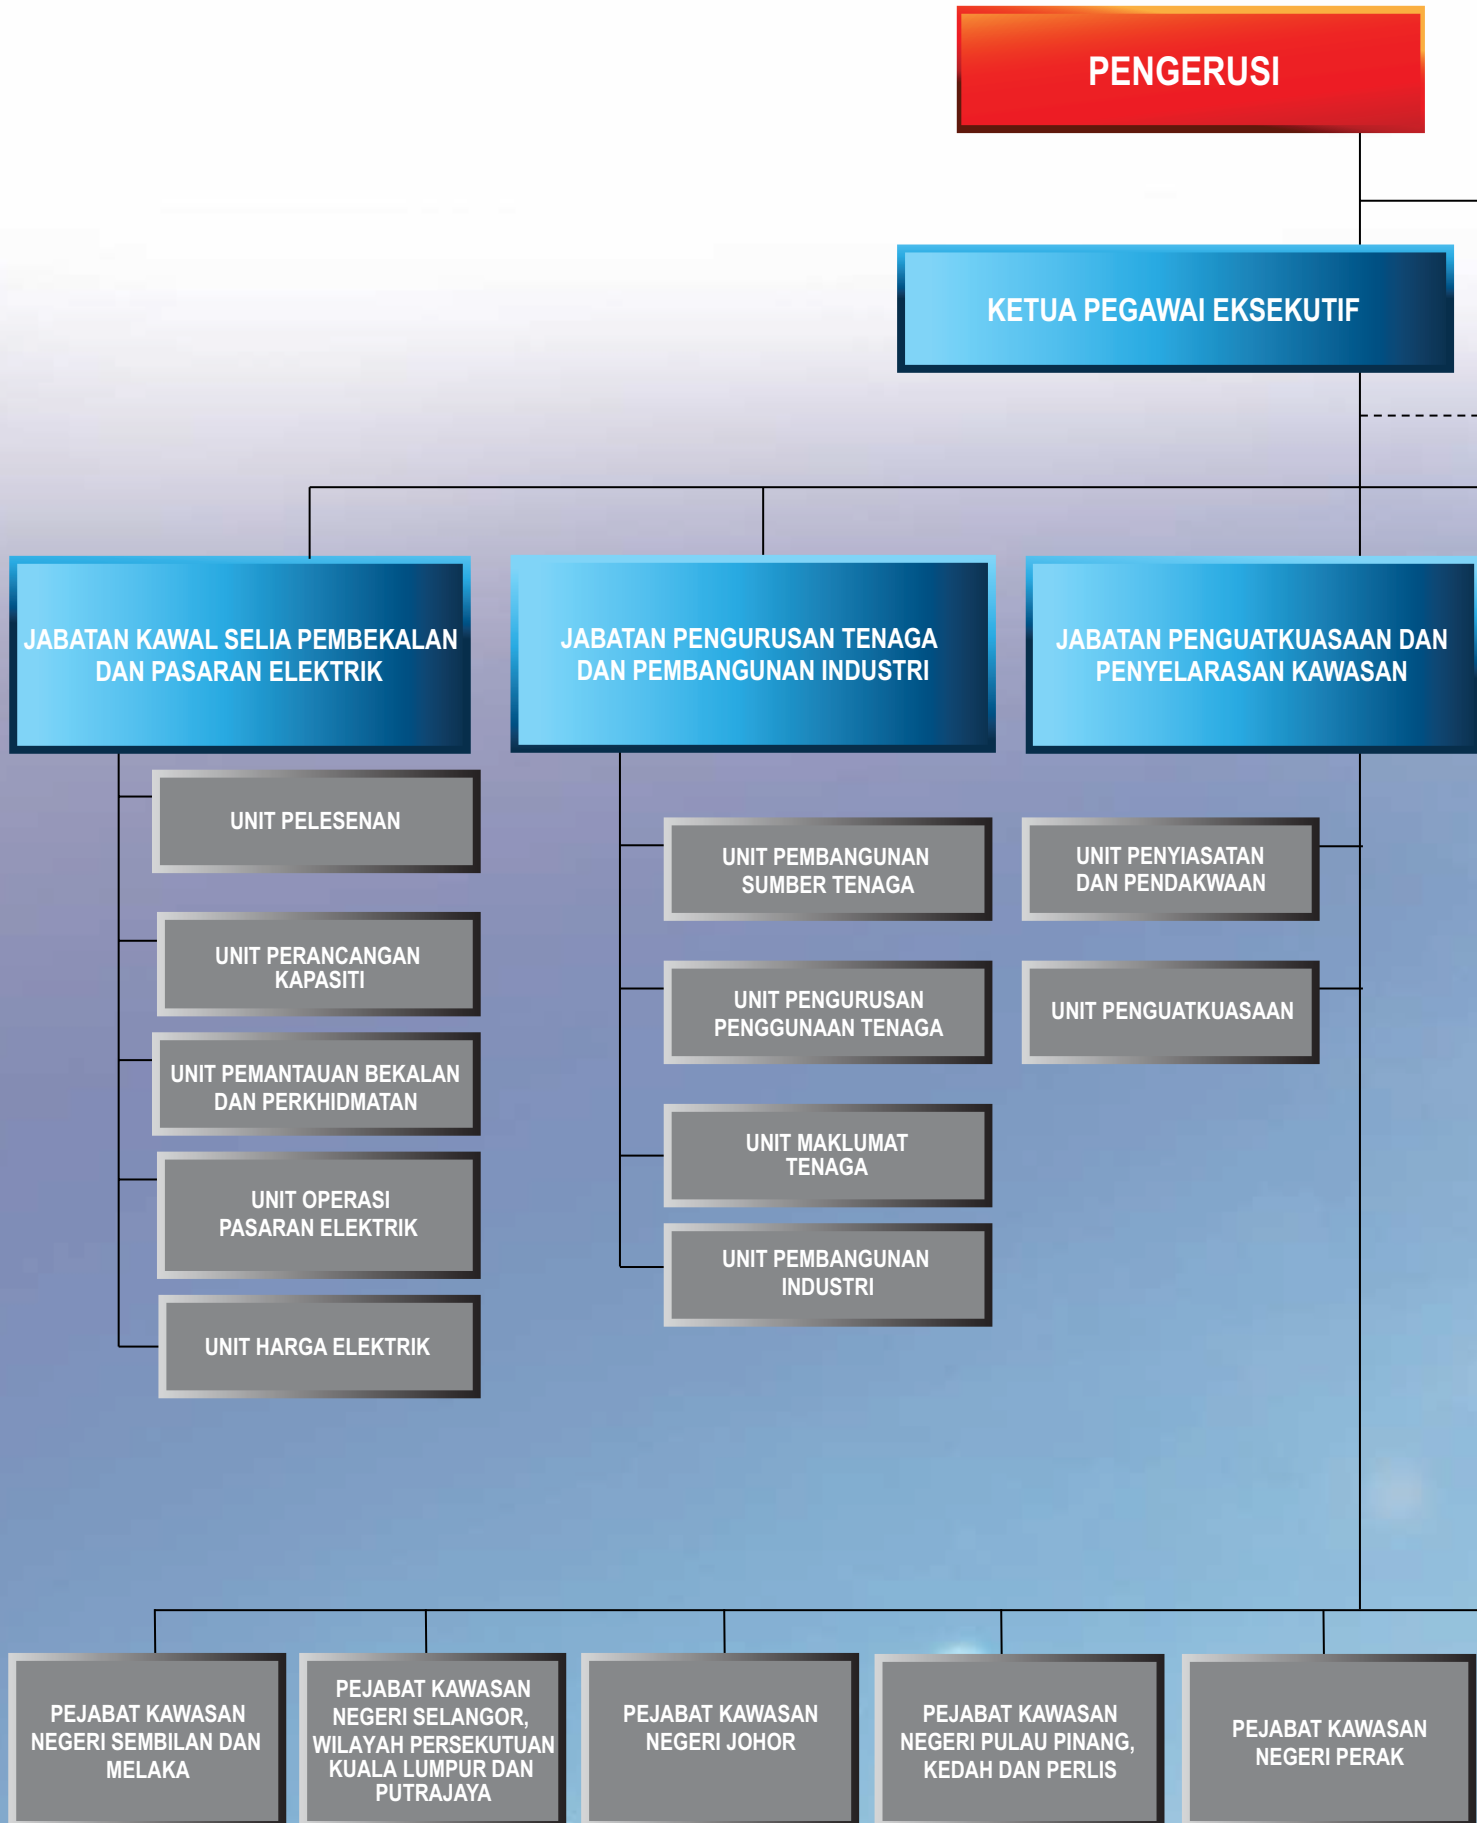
PENGERUSI

KETUA PEGAWAI EKSEKUTIF

JABATAN KAWAL SELIA PEMBEKALAN DAN PASARAN ELEKTRIK

UNIT PELESENAN

UNIT PERANCANGAN KAPASITI

UNIT PEMANTAUAN BEKALAN DAN PERKHIDMATAN

UNIT OPERASI PASARAN ELEKTRIK

UNIT HARGA ELEKTRIK

JABATAN PENGURUSAN TENAGA DAN PEMBANGUNAN INDUSTRI

UNIT PEMBANGUNAN SUMBER TENAGA

UNIT PENGURUSAN PENGGUNAAN TENAGA

UNIT MAKLUMAT TENAGA

UNIT PEMBANGUNAN INDUSTRI

JABATAN PENGUATKUASAAN DAN PENYELARASAN KAWASAN

UNIT PENYIASATAN DAN PENDAKWAAN

UNIT PENGUATKUASAAN

PEJABAT KAWASAN NEGERI SEMBILAN DAN MELAKA

PEJABAT KAWASAN NEGERI SELANGOR, WILAYAH PERSEKUTUAN KUALA LUMPUR DAN PUTRAJAYA

PEJABAT KAWASAN NEGERI JOHOR

PEJABAT KAWASAN NEGERI PULAU PINANG, KEDAH DAN PERLIS

PEJABAT KAWASAN NEGERI PERAK